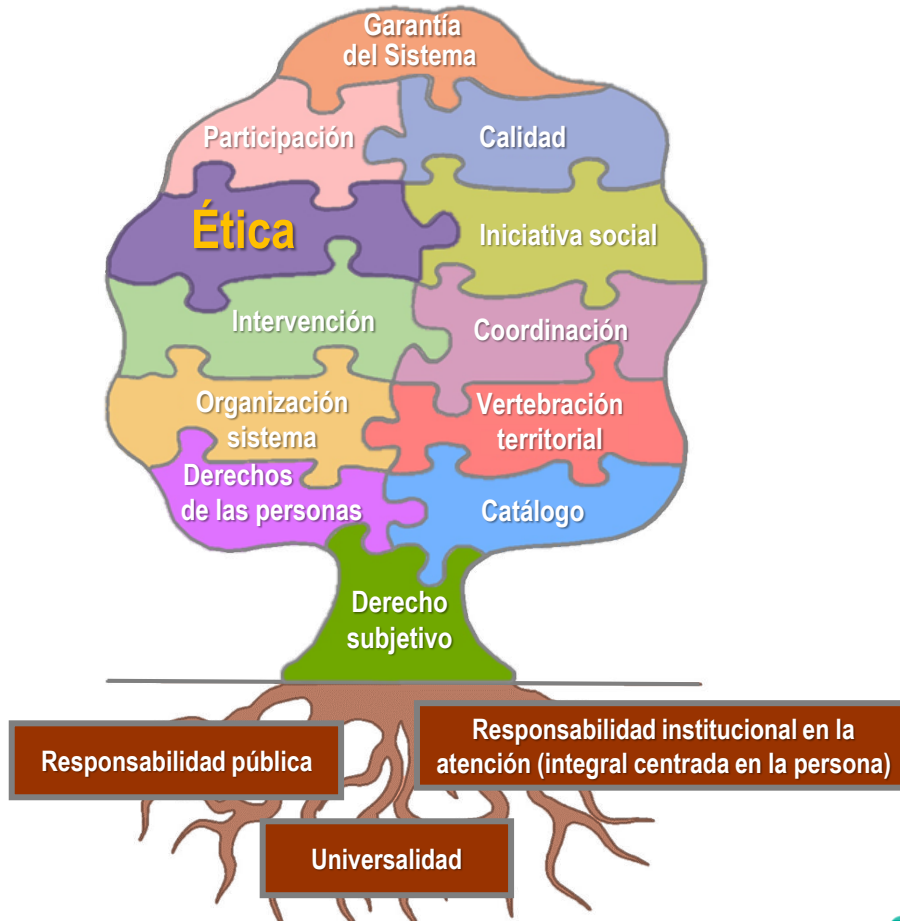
Garantía del Sistema

Participación

Calidad

Ética

Iniciativa social

Intervención

Coordinación

Organización sistema

Vertebración territorial

Derechos de las personas

Catálogo

Derecho subjetivo

Responsabilidad pública

Responsabilidad institucional en la atención (integral centrada en la persona)

Universalidad